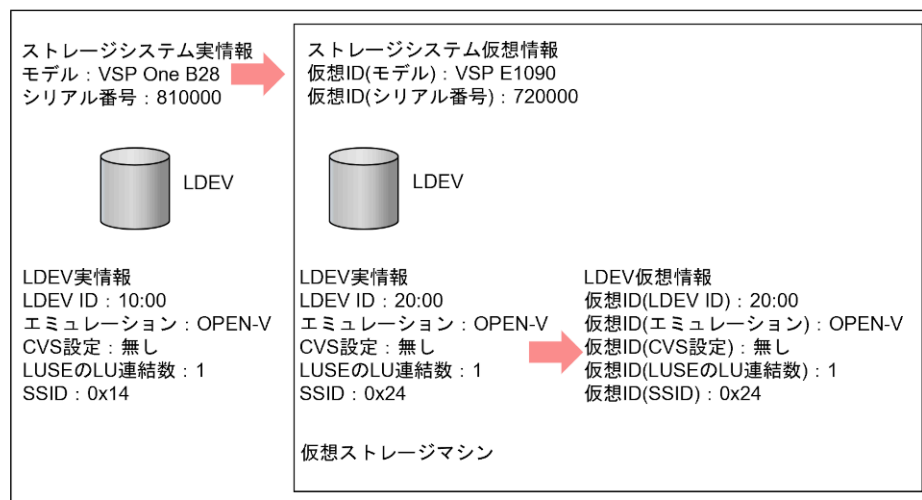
ストレージシステム実情報
モデル：VSP One B28
シリアル番号：810000

LDEV

LDEV実情報
LDEV ID：10:00
エミュレーション：OPEN-V
CVS設定：無し
LUSEのLU連結数：1
SSID：0x14

ストレージシステム仮想情報
仮想ID(モデル)：VSP E1090
仮想ID(シリアル番号)：720000

LDEV

LDEV実情報
LDEV ID：20:00
エミュレーション：OPEN-V
CVS設定：無し
LUSEのLU連結数：1
SSID：0x24

LDEV仮想情報
仮想ID(LDEV ID)：20:00
仮想ID(エミュレーション)：OPEN-V
仮想ID(CVS設定)：無し
仮想ID(LUSEのLU連結数)：1
仮想ID(SSID)：0x24

仮想ストレージマシン